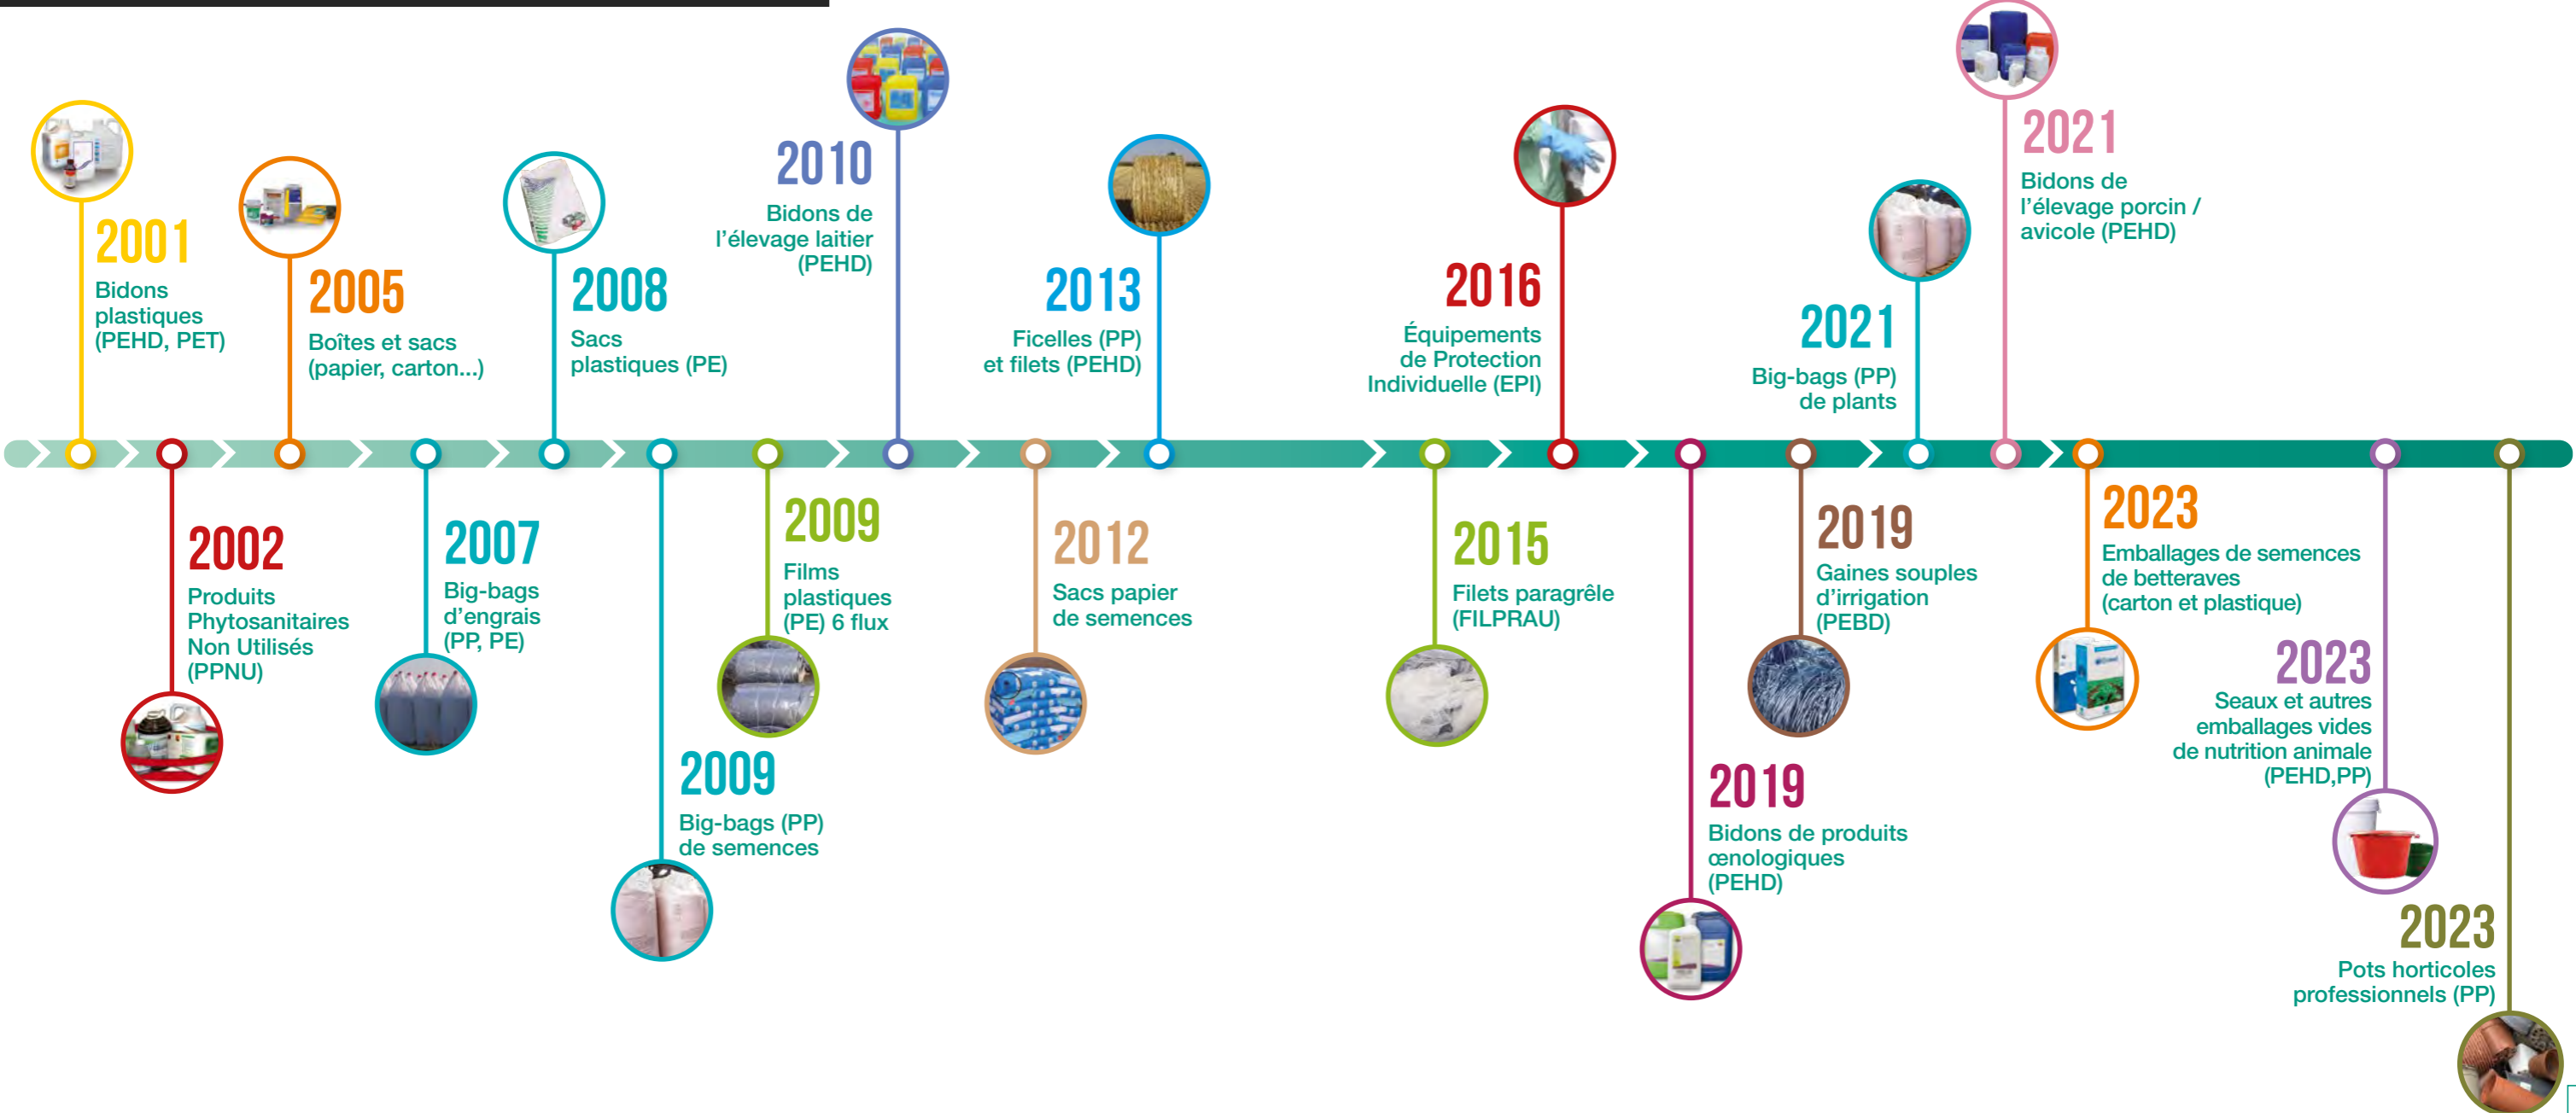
2001
Bidons plastiques (PEHD, PET)

2002
Produits Phytosanitaires Non Utilisés (PPNU)

2005
Boîtes et sacs (papier, carton...)

2007
Big-bags d'engrais (PP, PE)

2008
Sacs plastiques (PE)

2009
Big-bags (PP) de semences

2009
Films plastiques (PE) 6 flux

2010
Bidons de l'élevage laitier (PEHD)

2012
Sacs papier de semences

2013
Ficelles (PP) et filets (PEHD)

2015
Filets paragrêle (FILPRAU)

2016
Équipements de Protection Individuelle (EPI)

2019
Bidons de produits œnologiques (PEHD)

2019
Gaines souples d'irrigation (PEBD)

2021
Big-bags (PP) de plants

2021
Bidons de l'élevage porcin / avicole (PEHD)

2023
Emballages de semences de betteraves (carton et plastique)

2023
Seaux et autres emballages vides de nutrition animale (PEHD,PP)

2023
Pots horticoles professionnels (PP)